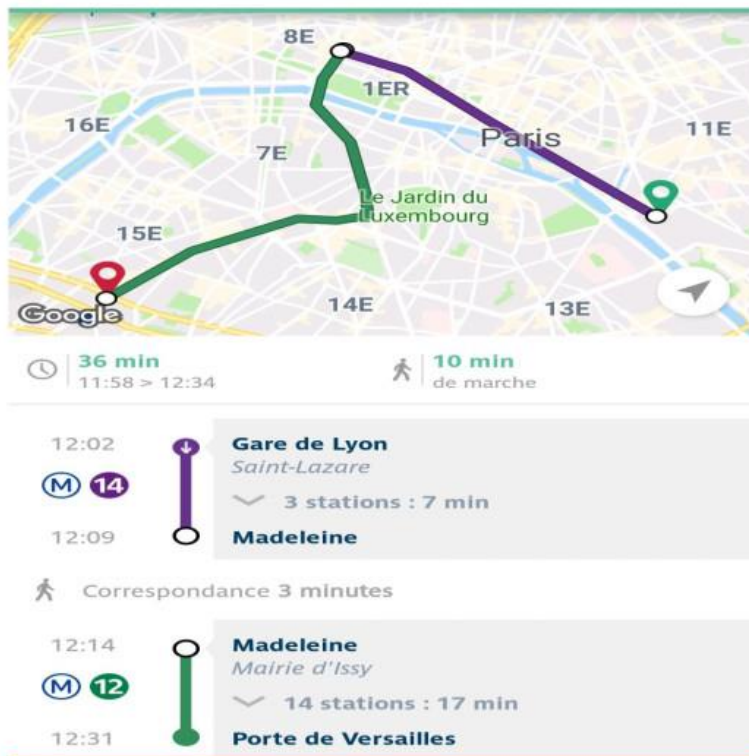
8E
1ER
16E
Paris
11E
7E
Le Jardin du Luxembourg
15E
Google
14E
13E

36 min
11:58 > 12:34

10 min
de marche

12:02
M 14
Gare de Lyon
Saint-Lazare
3 stations : 7 min
12:09
Madeleine

Correspondance 3 minutes

12:14
M 12
Madeleine
Mairie d'Issy
14 stations : 17 min
12:31
Porte de Versailles